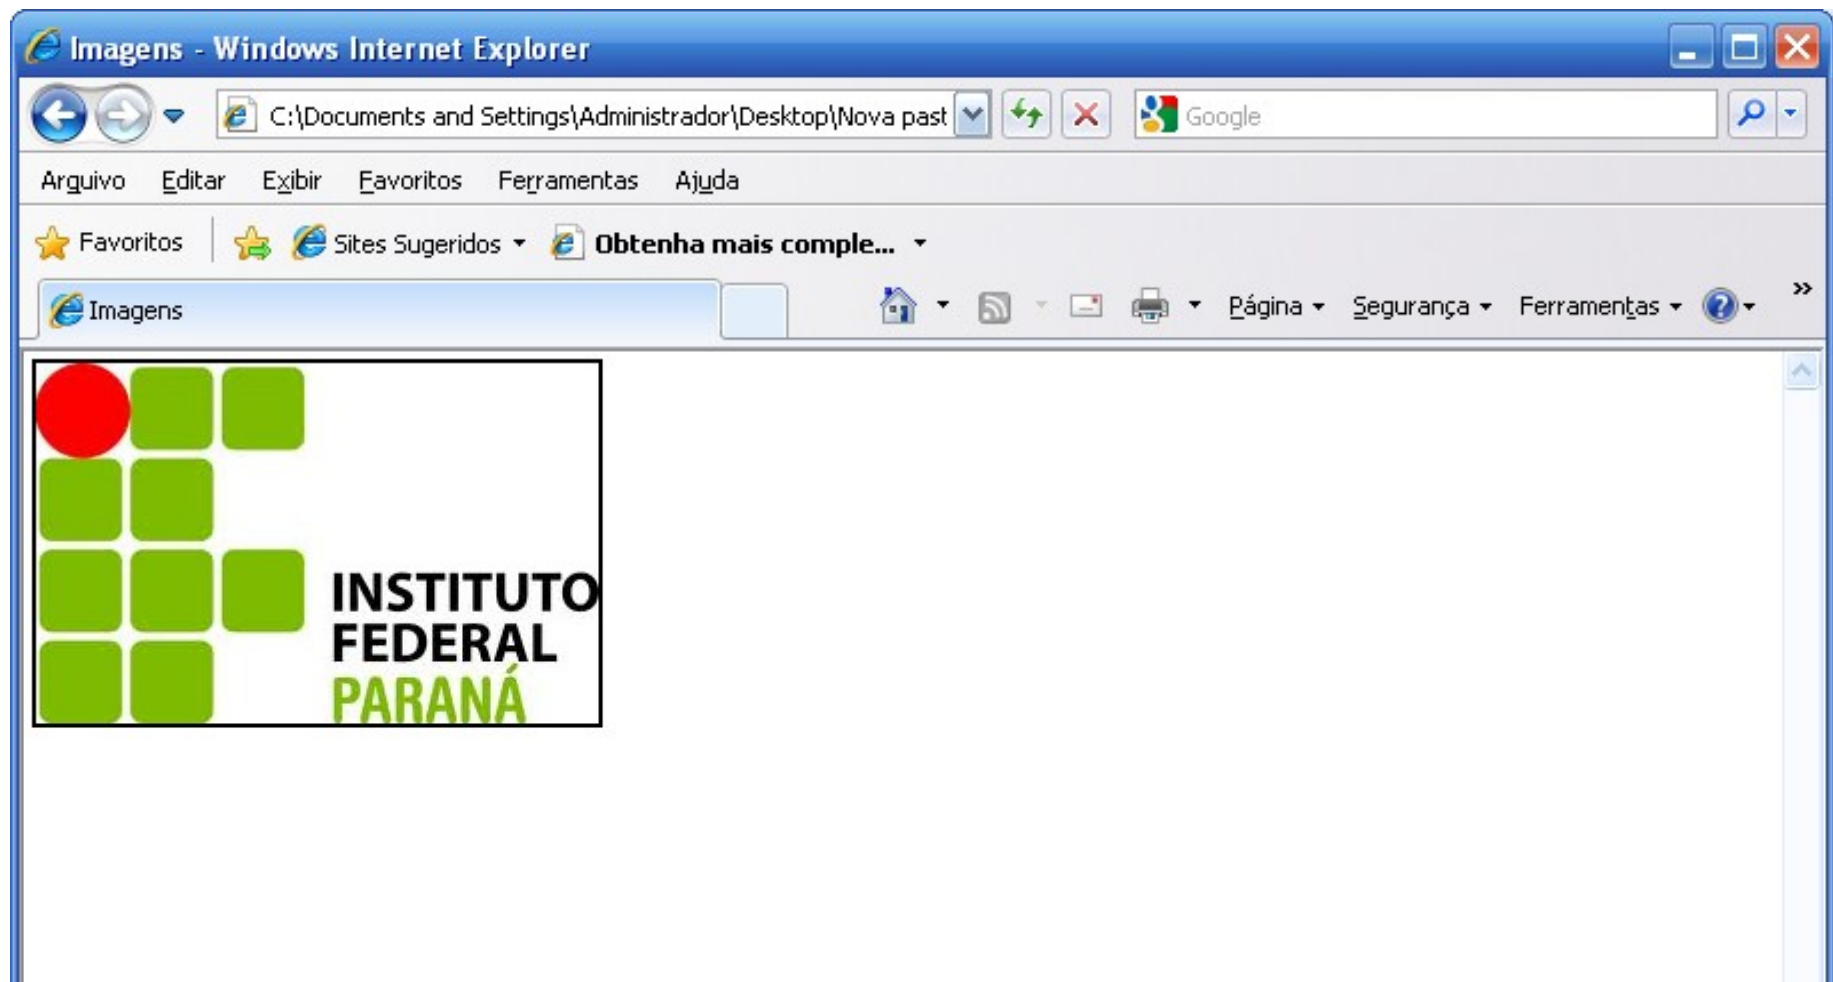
Imagens - Windows Internet Explorer

C:\Documents and Settings\Administrador\Desktop\Nova past

Google

Arquivo Editar Exibir Favoritos Ferramentas Ajuda

Favoritos Sites Sugeridos Obtenha mais comple...

Imagens

Página Segurança Ferramentas

INSTITUTO
FEDERAL
PARANÁ